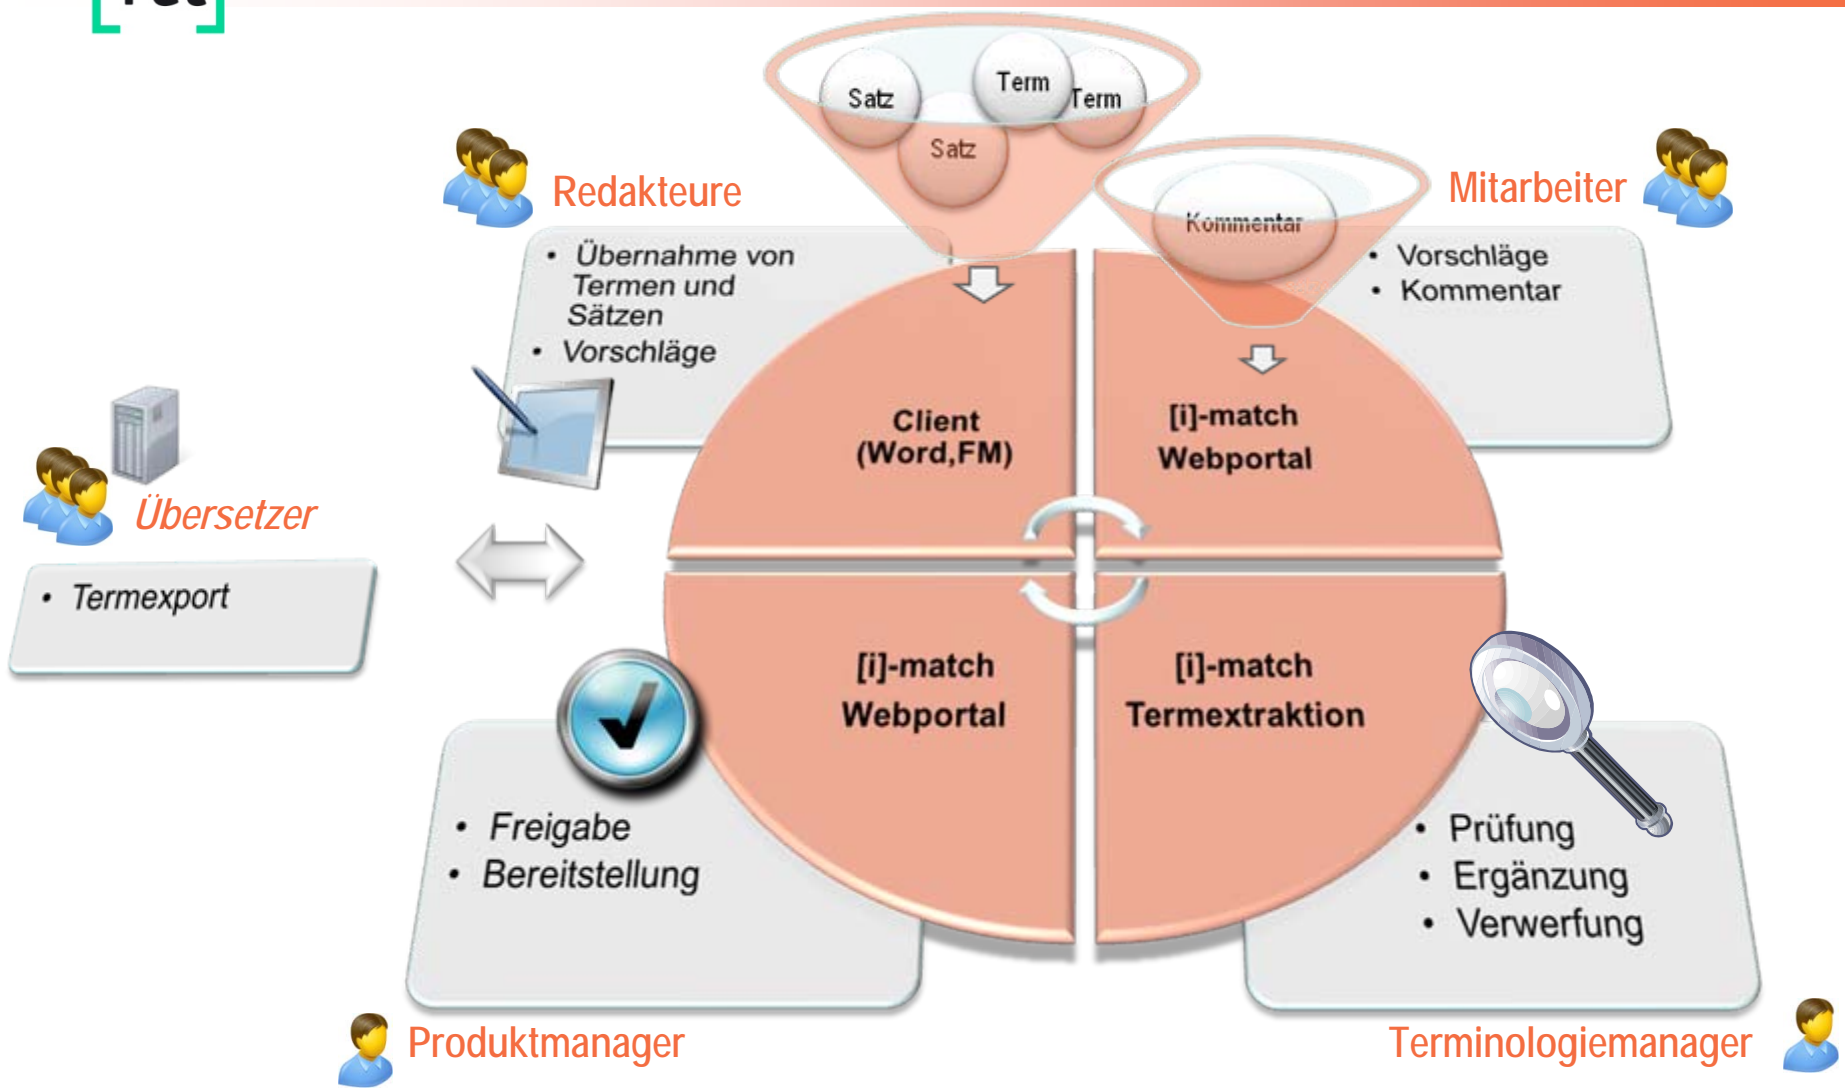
Satz

Term

Term

Satz

Kommentar

Redakteure

- Übernahme von Termen und Sätzen
- Vorschläge

Mitarbeiter

- Vorschläge
- Kommentar

Client (Word,FM)

[i]-match Webportal

Übersetzer

- Termexport

[i]-match Webportal

[i]-match Termextraktion

- Freigabe
- Bereitstellung

- Prüfung
- Ergänzung
- Verwerfung

Produktmanager

Terminologiemanager